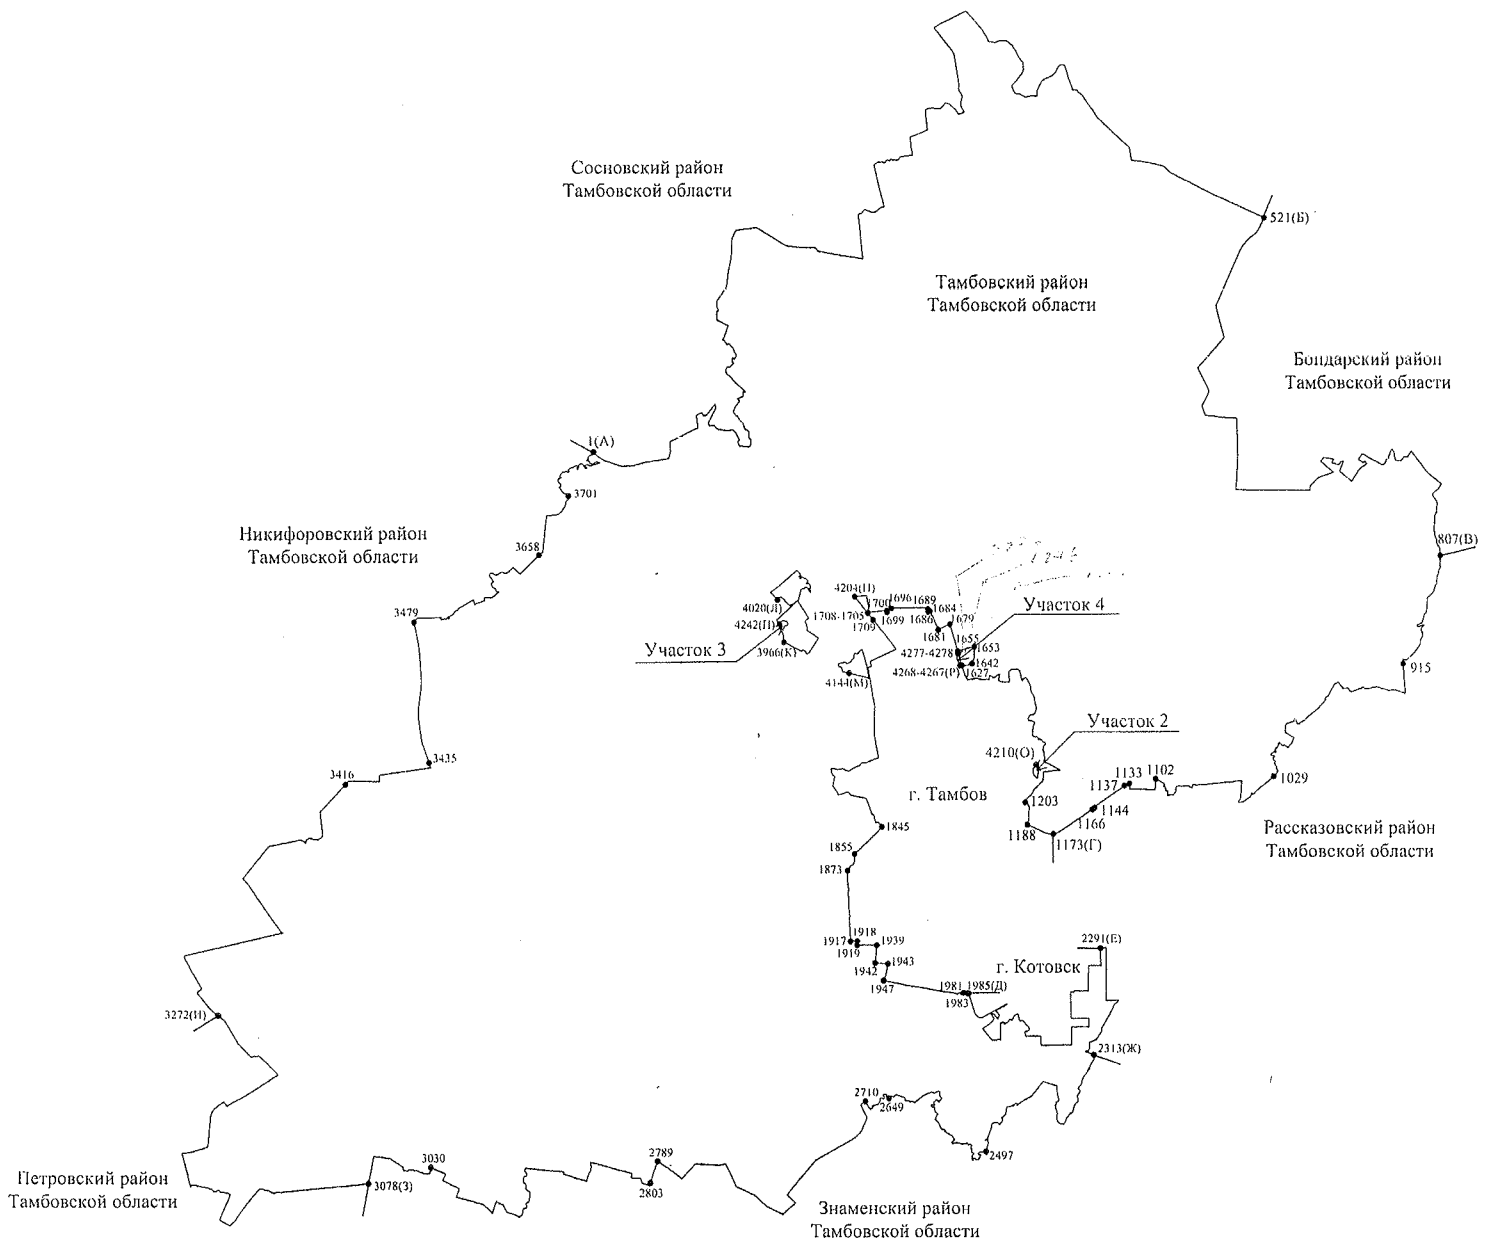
Сосновский район
Тамбовской области

521(Б)

Тамбовский район
Тамбовской области

Бондарский район
Тамбовской области

1(А)

3701

Никифоровский район
Тамбовской области

3658

807(В)

3479

4204(Н) 1700 1696 1689
4020(Л) 1708-1705 1699 1686 1684
4242(П) 1709 1679
Участок 3 3966(К) 1681 1655
4277-4278 1653
4144(М) 4268-4267(Р) 1642
1627

Участок 4

915

Участок 2

4210(О)

3416 3435

1133 1102
1137
1029

г. Тамбов

1203
1144
1166
1188
1173(Г)

Рассказовский район
Тамбовской области

1845
1855
1873

1918 1939
1917
1919
1943
1942
1947

2291(Е)

г. Котовск

1981 1985(Д)
1983

3272(И)

2313(Ж)

2710
2649

2497

3030
2789

Петровский район
Тамбовской области

3078(З)

2803

Знаменский район
Тамбовской области